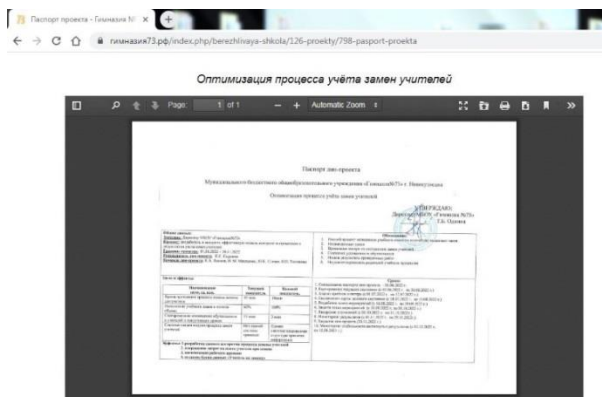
Паспорт проекта - Гимназия № ×

гимназия73.рф/index.php/berezhlivaya-shkola/126-proekty/798-pasport-proekta

Оптимизация процесса учёта замен учителей

Page: 1 of 1 — + Automatic Zoom

Паспорт лин-проекта

Муниципального бюджетного общеобразовательного учреждения «Гимназия№73» г. Новокузнецка

Оптимизация процесса учёта замен учителей

УТВЕРЖДАЮ
Директор МБОУ «Гимназия №73»
Т.Б. Орлова

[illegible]

Цели и эффекты

| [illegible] | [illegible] | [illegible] |
|---|---|---|
| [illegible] | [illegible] | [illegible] |
| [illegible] | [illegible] | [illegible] |
| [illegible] | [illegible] | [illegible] |
| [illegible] | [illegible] | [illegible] |

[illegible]